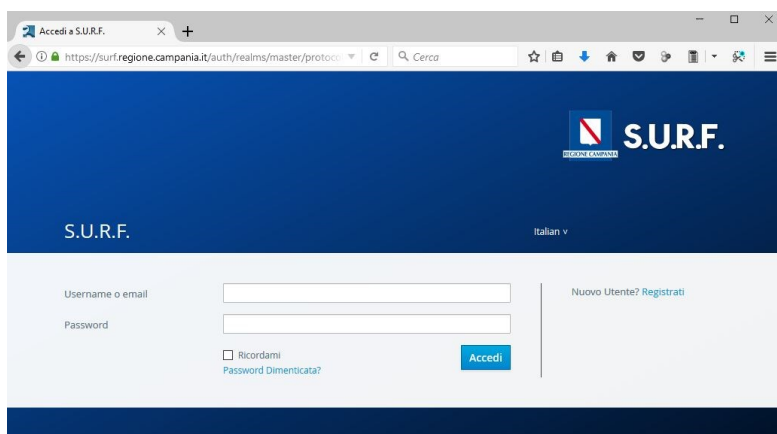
Accedi a S.U.R.F.

https://surf.regione.campania.it/auth/realms/master/protoco

Cerca

REGIONE CAMPANIA

S.U.R.F.

S.U.R.F.

Italian

Username o email

Password

Ricordami

Password Dimenticata?

Accedi

Nuovo Utente? Registrati